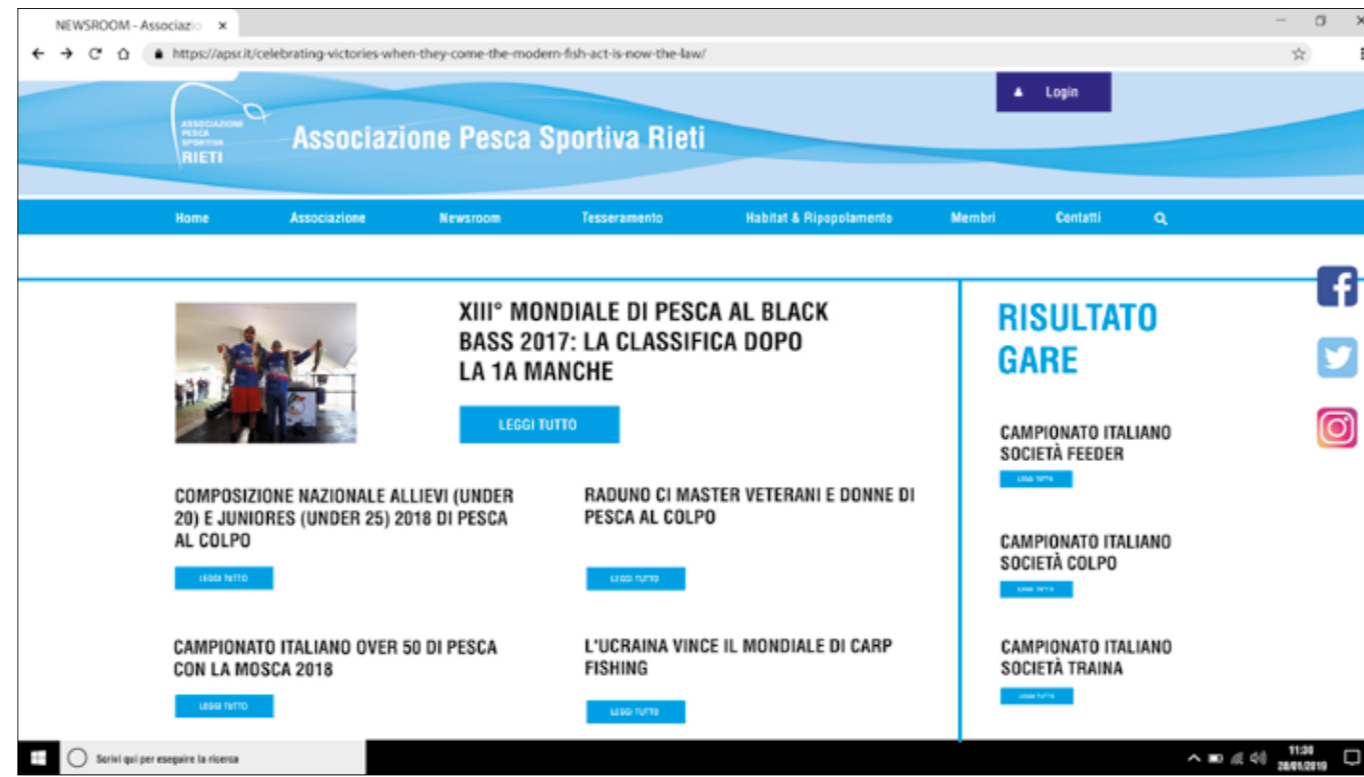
NEWSROOM - Associazio ×

https://apsr.it/celebrating-victories-when-they-come-the-modern-fish-act-is-now-the-law/

Login

ASSOCIAZIONE PESCA SPORTIVA RIETI

Associazione Pesca Sportiva Rieti

Home Associazione Newsroom Tesseramento Habitat & Ripopolamento Membri Contatti

XIII° MONDIALE DI PESCA AL BLACK BASS 2017: LA CLASSIFICA DOPO LA 1A MANCHE

LEGGI TUTTO

COMPOSIZIONE NAZIONALE ALLIEVI (UNDER 20) E JUNIORES (UNDER 25) 2018 DI PESCA AL COLPO

LEGGI TUTTO

RADUNO CI MASTER VETERANI E DONNE DI PESCA AL COLPO

LEGGI TUTTO

CAMPIONATO ITALIANO OVER 50 DI PESCA CON LA MOSCA 2018

LEGGI TUTTO

L'UCRAINA VINCE IL MONDIALE DI CARP FISHING

LEGGI TUTTO

RISULTATO GARE

CAMPIONATO ITALIANO SOCIETÀ FEEDER

LEGGI TUTTO

CAMPIONATO ITALIANO SOCIETÀ COLPO

LEGGI TUTTO

CAMPIONATO ITALIANO SOCIETÀ TRAINA

LEGGI TUTTO

Scrivi qui per eseguire la ricerca

11:30
28/01/2019